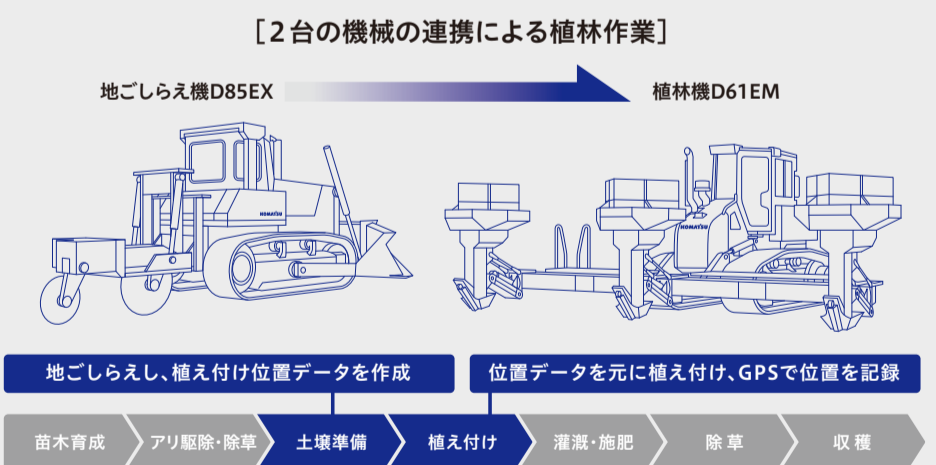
［2台の機械の連携による植林作業］

地ごしらえ機D85EX

植林機D61EM

KOMATSU

KOMATSU

地ごしらえし、植え付け位置データを作成

位置データを元に植え付け、GPSで位置を記録

苗木育成

アリ駆除・除草

土壌準備

植え付け

灌漑・施肥

除草

収穫